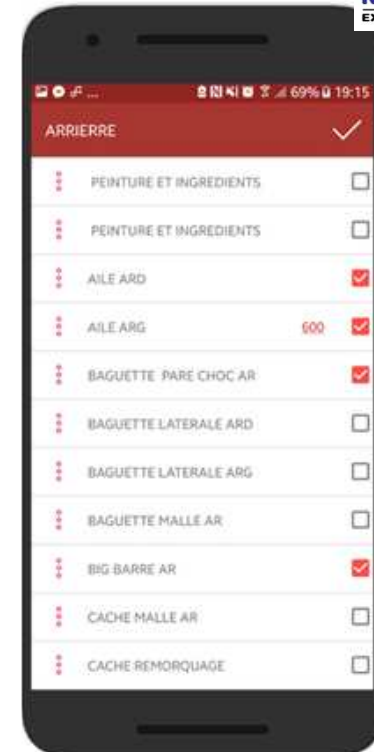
69% 19:15

ARRIERRE

PEINTURE ET INGREDIENTS

PEINTURE ET INGREDIENTS

AILE ARD

AILE ARG 600

BAGUETTE PARE CHOC AR

BAGUETTE LATERALE ARD

BAGUETTE LATERALE ARG

BAGUETTE MALLE AR

BIG BARRE AR

CACHE MALLE AR

CACHE REMORQUAGE